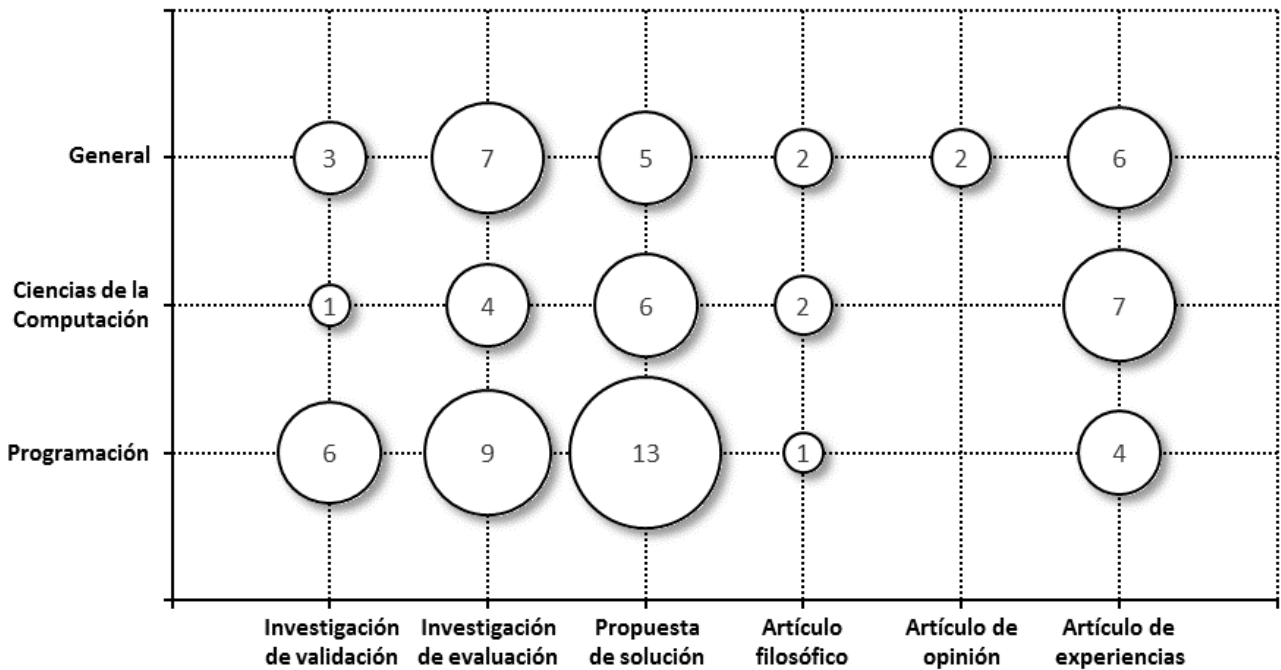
| | Investigación de validación | Investigación de evaluación | Propuesta de solución | Artículo filosófico | Artículo de opinión | Artículo de experiencias |
|---|---|---|---|---|---|---|
| General | 3 | 7 | 5 | 2 | 2 | 6 |
| Ciencias de la Computación | 1 | 4 | 6 | 2 | | 7 |
| Programación | 6 | 9 | 13 | 1 | | 4 |